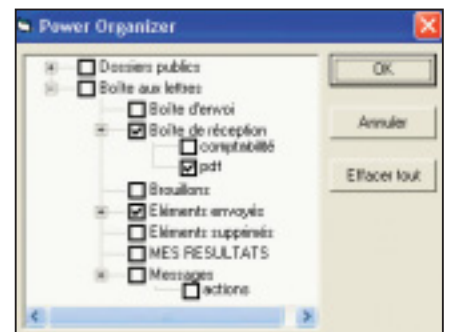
Power Organizer

Dossiers publics
Boîte aux lettres
Boîte d'envoi
Boîte de réception
comptabilité
pdf
Brouillons
Eléments envoyés
Eléments supprimés
MES RESULTATS
Messages
actions

OK
Annuler
Effacer tout